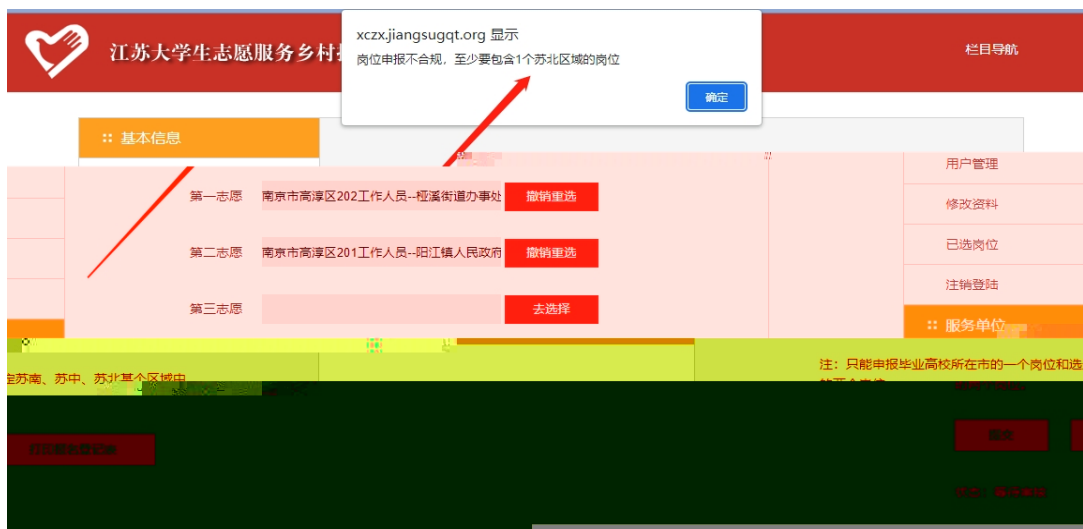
江苏大学生志愿服务乡村

xczx.jiangsugqt.org 显示
岗位申报不合规，至少要包含1个苏北区域的岗位
确定

栏目导航

:: 基本信息

用户管理
修改资料
已选岗位
注销登陆

第一志愿 南京市高淳区202工作人员--桠溪街道办事处 撤销重选
第二志愿 南京市高淳区201工作人员--阳江镇人民政府 撤销重选
第三志愿 去选择

:: 服务单位

注：只能申报毕业高校所在市的一个岗位和选

定苏南、苏中、苏北某个区域中

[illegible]